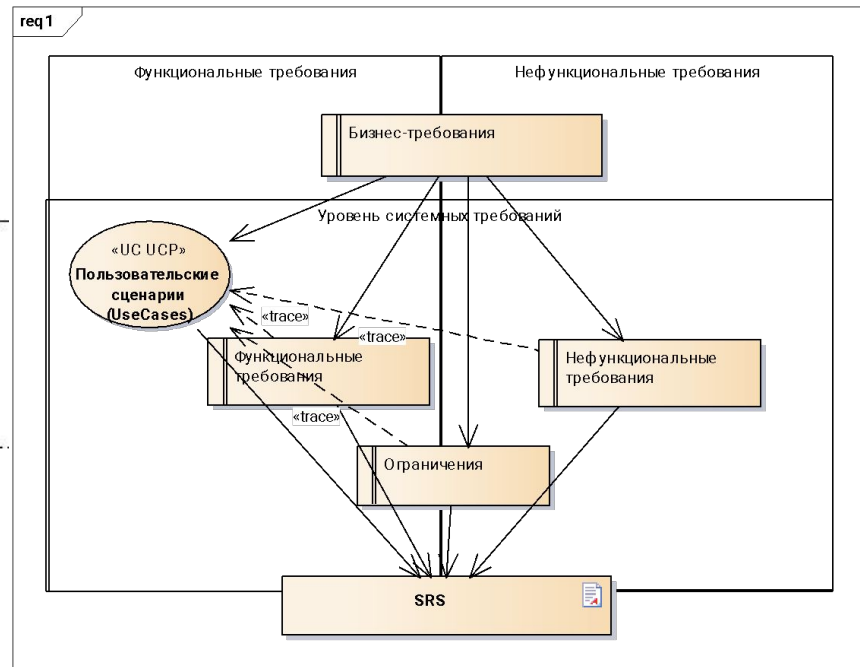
req1

Функциональные требования

Нефункциональные требования

Бизнес-требования

Уровень системных требований

«UC UCP»
Пользовательские сценарии (UseCases)

«trace»

«trace»

Функциональные требования

Нефункциональные требования

«trace»

Ограничения

SRS